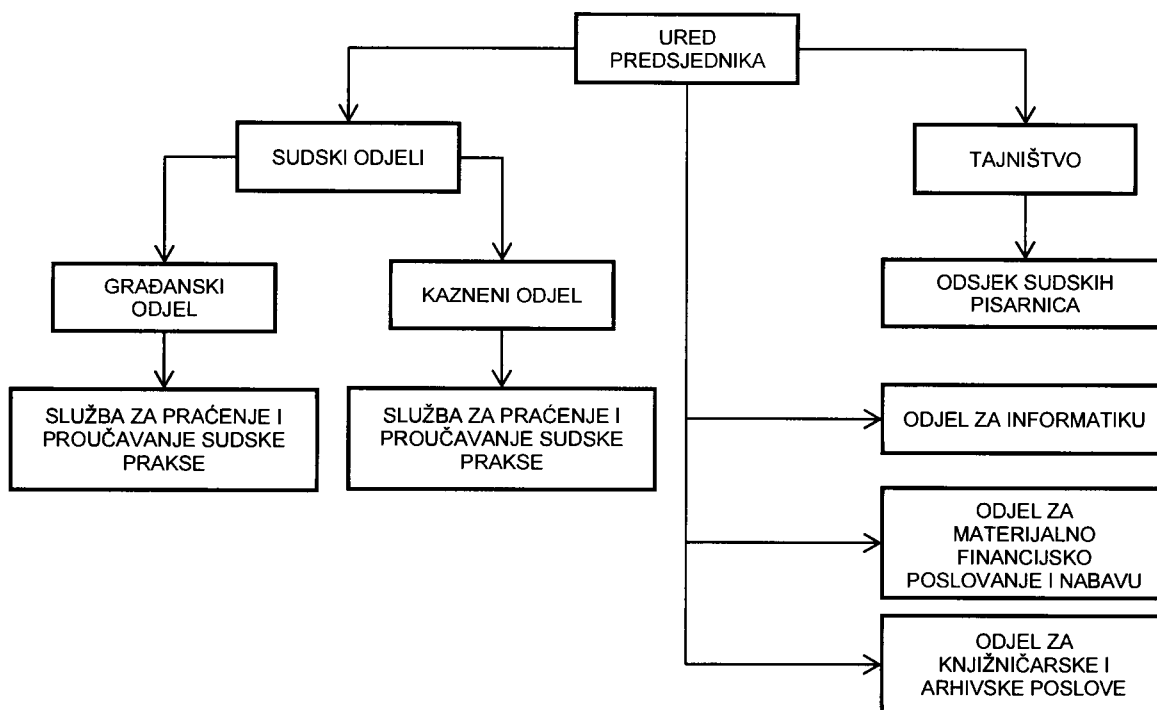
URED PREDSJEDNIKA

SUDSKI ODJELI

TAJNIŠTVO

GRAĐANSKI ODJEL

KAZNENI ODJEL

ODSJEK SUDSKIH PISARNICA

SLUŽBA ZA PRAĆENJE I PROUČAVANJE SUDSKE PRAKSE

SLUŽBA ZA PRAĆENJE I PROUČAVANJE SUDSKE PRAKSE

ODJEL ZA INFORMATIKU

ODJEL ZA MATERIJALNO FINANCIJSKO POSLOVANJE I NABAVU

ODJEL ZA KNJIŽNIČARSKE I ARHIVSKE POSLOVE